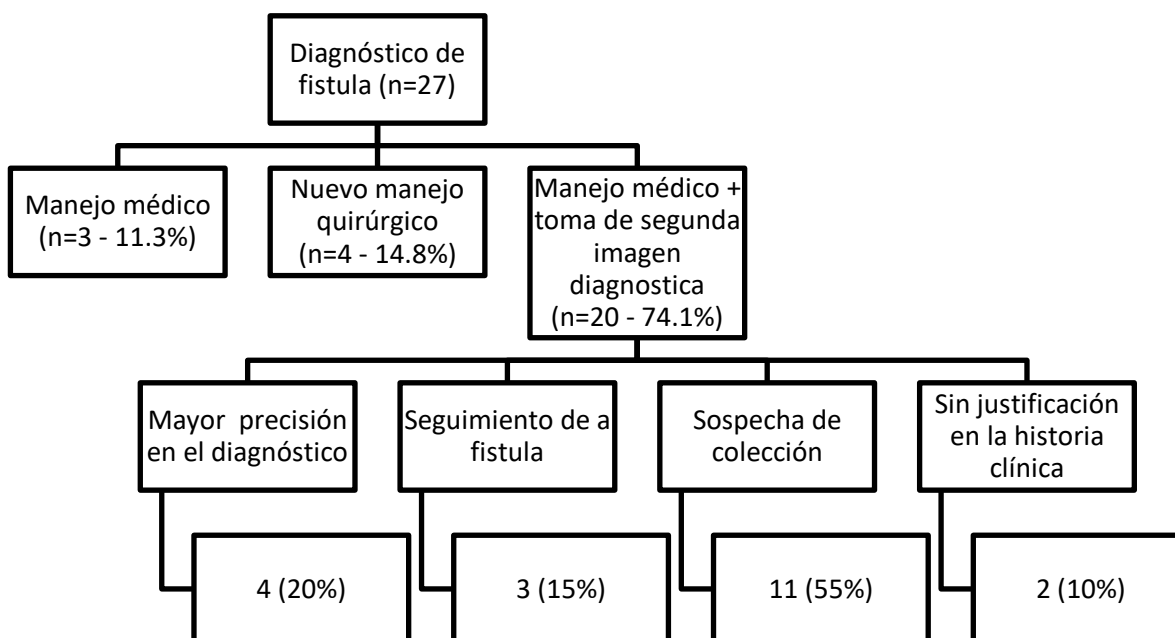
Diagnóstico de fistula (n=27)

Manejo médico (n=3 - 11.3%)

Nuevo manejo quirúrgico (n=4 - 14.8%)

Manejo médico + toma de segunda imagen diagnostica (n=20 - 74.1%)

Mayor precisión en el diagnóstico

4 (20%)

Seguimiento de a fistula

3 (15%)

Sospecha de colección

11 (55%)

Sin justificación en la historia clínica

2 (10%)